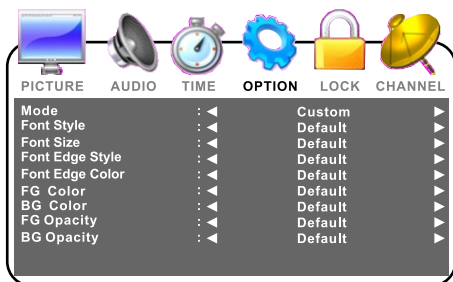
PICTURE AUDIO TIME OPTION LOCK CHANNEL

| | | |
|---|---|---|
| Mode | : ◄ | Custom ► |
| Font Style | : ◄ | Default ► |
| Font Size | : ◄ | Default ► |
| Font Edge Style | : ◄ | Default ► |
| Font Edge Color | : ◄ | Default ► |
| FG Color | : ◄ | Default ► |
| BG Color | : ◄ | Default ► |
| FG Opacity | : ◄ | Default ► |
| BG Opacity | : ◄ | Default ► |